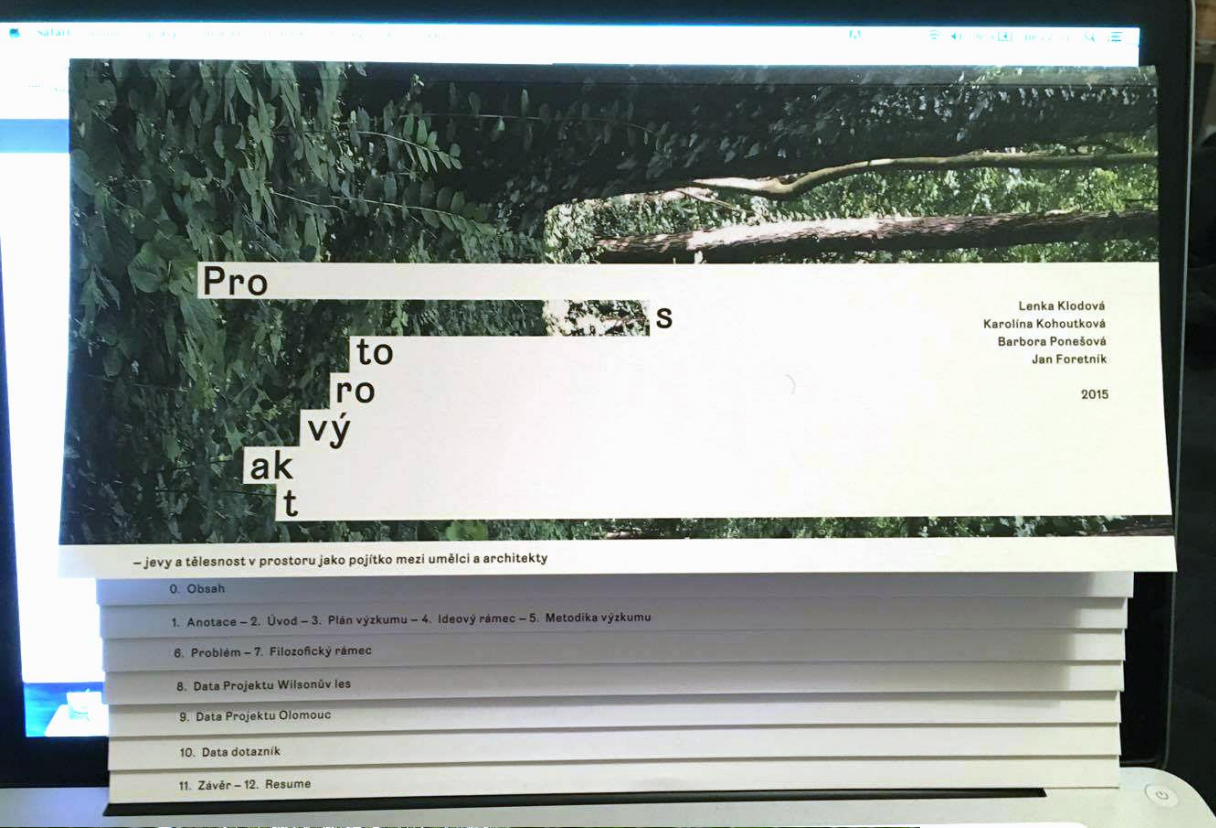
Pro
s
to
ro
vý
ak
t

Lenka Klodová
Karolína Kohoutková
Barbora Ponešová
Jan Foretník

2015

– jevy a tělesnost v prostoru jako pojítko mezi umělci a architekty

0. Obsah

1. Anotace – 2. Úvod – 3. Plán výzkumu – 4. Ideový rámec – 5. Metodika výzkumu

6. Problém – 7. Filozofický rámec

8. Data Projektu Wilsonův les

9. Data Projektu Olomouc

10. Data dotazník

11. Závěr – 12. Resume